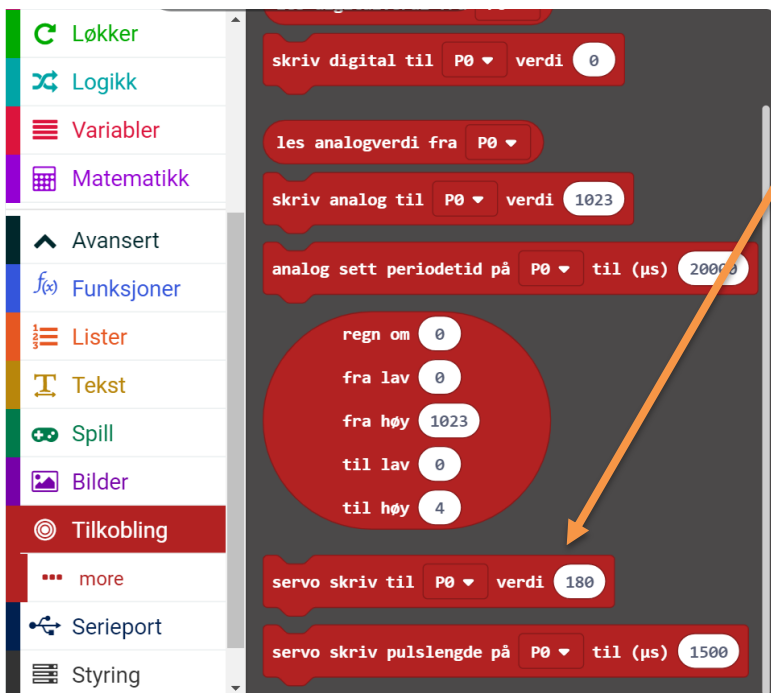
Løkker
Logikk
Variabler
Matematikk
Avansert
Funksjoner
Lister
Tekst
Spill
Bilder
Tilkobling
more
Serieport
Styring

skriv digital til P0 verdi 0

les analogverdi fra P0

skriv analog til P0 verdi 1023

analog sett periodetid på P0 til (µs) 20000

regn om 0
fra lav 0
fra høy 1023
til lav 0
til høy 4

servo skriv til P0 verdi 180

servo skriv pulslengde på P0 til (µs) 1500